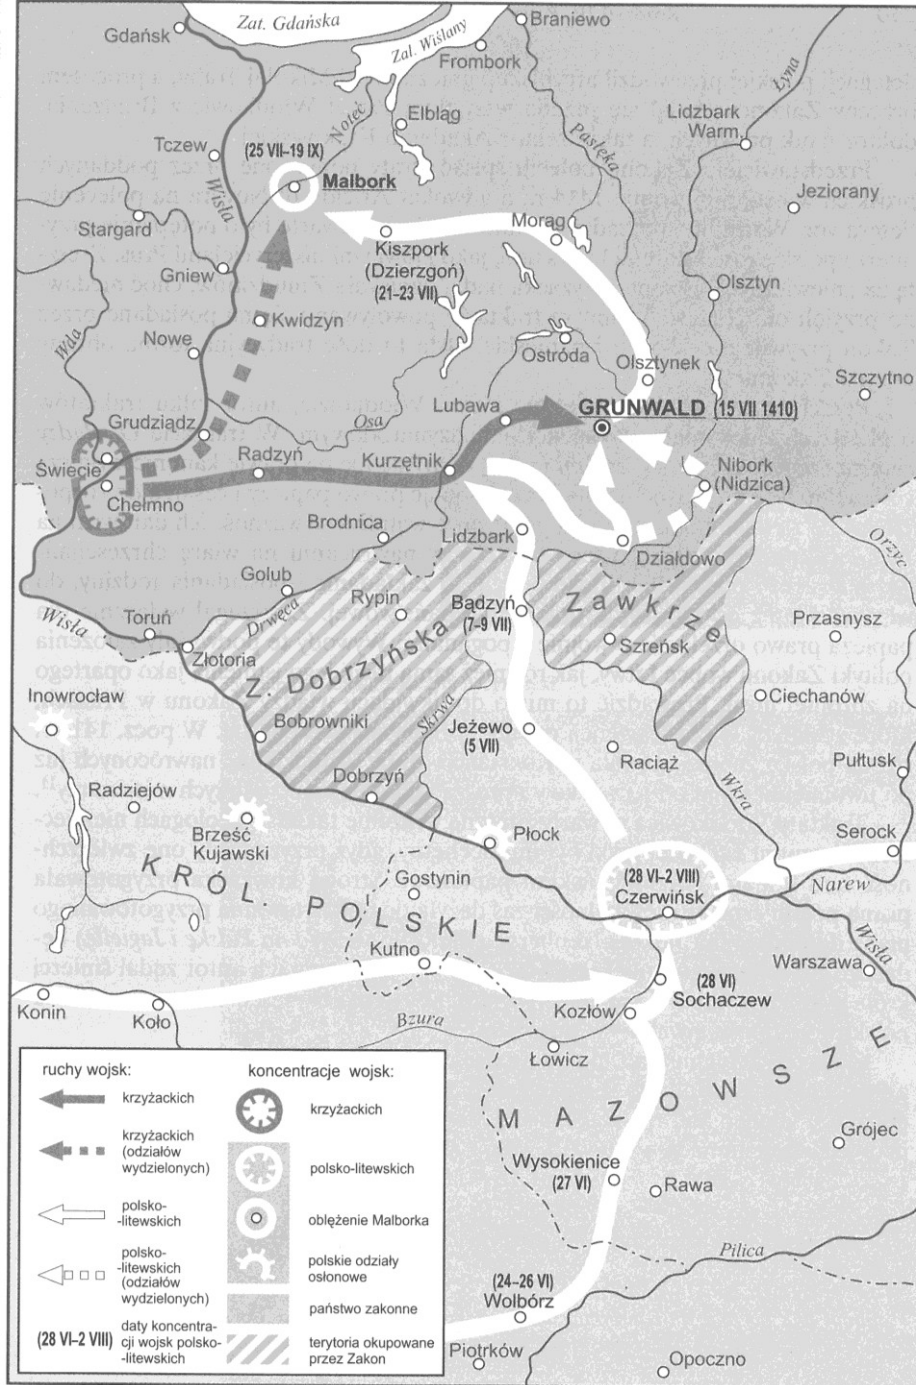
Zat. Gdańska
Braniewo
Gdańsk
Zal. Wiślany
Frombork
Elbląg
Nogat
Pasłęka
Łyna
Lidzbark Warm.
Tczew
(25 VII–19 IX)
Malbork
Wisła
Jeziorany
Stargard
Morąg
Kiszpork (Dzierzgoń) (21–23 VII)
Gniew
Olsztyn
Kwidzyn
Nowe
Wda
Ostróda
Olsztynek
Szczytno
Grudziądz
Osa
Lubawa
GRUNWALD (15 VII 1410)
Świecie
Radzyń
Kurzętnik
Nibork (Nidzica)
Chełmno
Brodnica
Lidzbark
Działdowo
Orzyc
Golub
Rypin
Bądzyń (7–9 VII)
Zawkrze
Wisła
Drwęca
Przasnysz
Toruń
Szreńsk
Złotoria
Z. Dobrzyńska
Inowrocław
Ciechanów
Bobrowniki
Skrwa
Jeżewo (5 VII)
Raciąż
Pułtusk
Dobrzyń
Wkra
Radziejów
Brześć Kujawski
Płock
Serock
KRÓL. POLSKIE
(28 VI–2 VIII) Czerwińsk
Narew
Gostynin
Wisła
Kutno
Warszawa
(28 VI) Sochaczew
Konin
Koło
Kozłów
Bzura
Łowicz
MAZOWSZE
Grójec
Wysokienice (27 VI)
Rawa
Pilica
(24–26 VI) Wolbórz
Piotrków
Opoczno

ruchy wojsk:
krzyżackich
krzyżackich (odziałów wydzielonych)
polsko-litewskich
polsko-litewskich (odziałów wydzielonych)
(28 VI–2 VIII) daty koncentracji wojsk polsko-litewskich
koncentracje wojsk:
krzyżackich
polsko-litewskich
oblężenie Malborka
polskie odziały osłonowe
państwo zakonne
terytoria okupowane przez Zakon